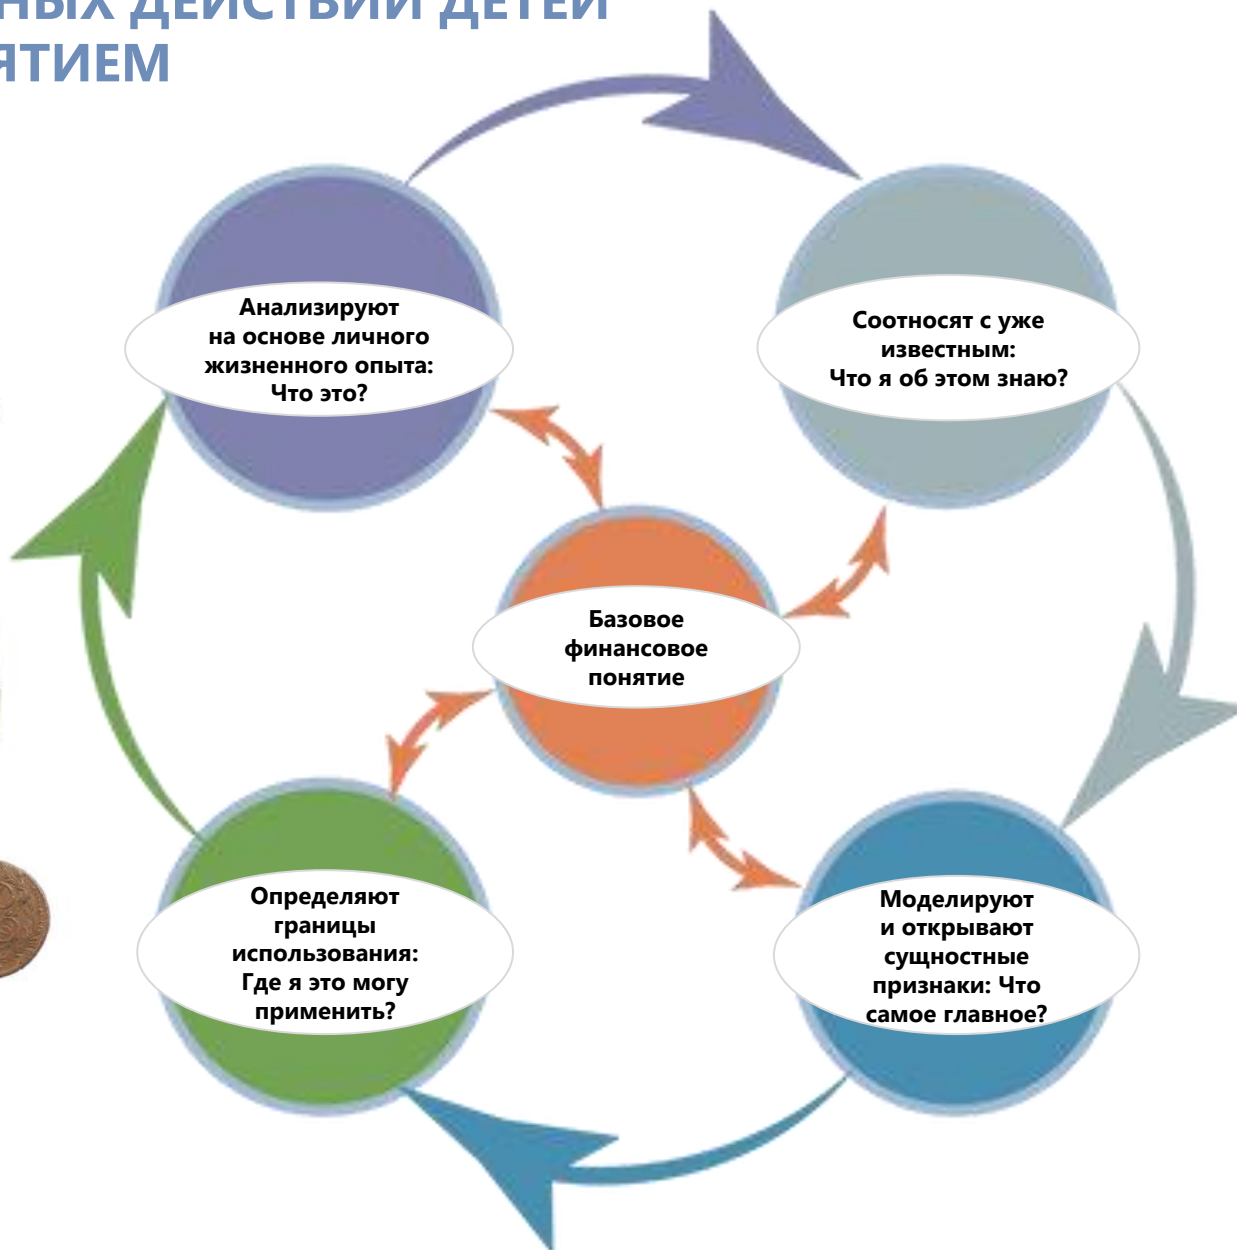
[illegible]НЫХ ДЕЙСТВИЙ ДЕТЕЙ
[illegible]ЯТИЕМ

Анализируют на основе личного жизненного опыта: Что это?

Соотносят с уже известным: Что я об этом знаю?

Базовое финансовое понятие

Определяют границы использования: Где я это могу применить?

Моделируют и открывают сущностные признаки: Что самое главное?